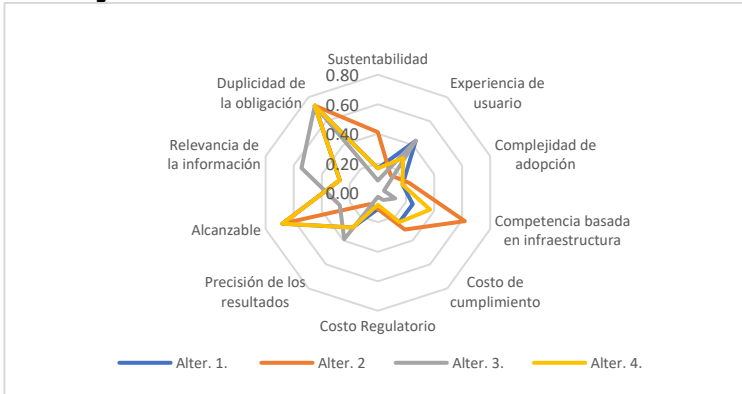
Sustentabilidad
0.80
0.60
0.40
0.20
0.00
Experiencia de usuario
Complejidad de adopción
Competencia basada en infraestructura
Costo de cumplimiento
Costo Regulatorio
Precisión de los resultados
Alcanzable
Relevancia de la información
Duplicidad de la obligación

Alter. 1.
Alter. 2
Alter. 3.
Alter. 4.